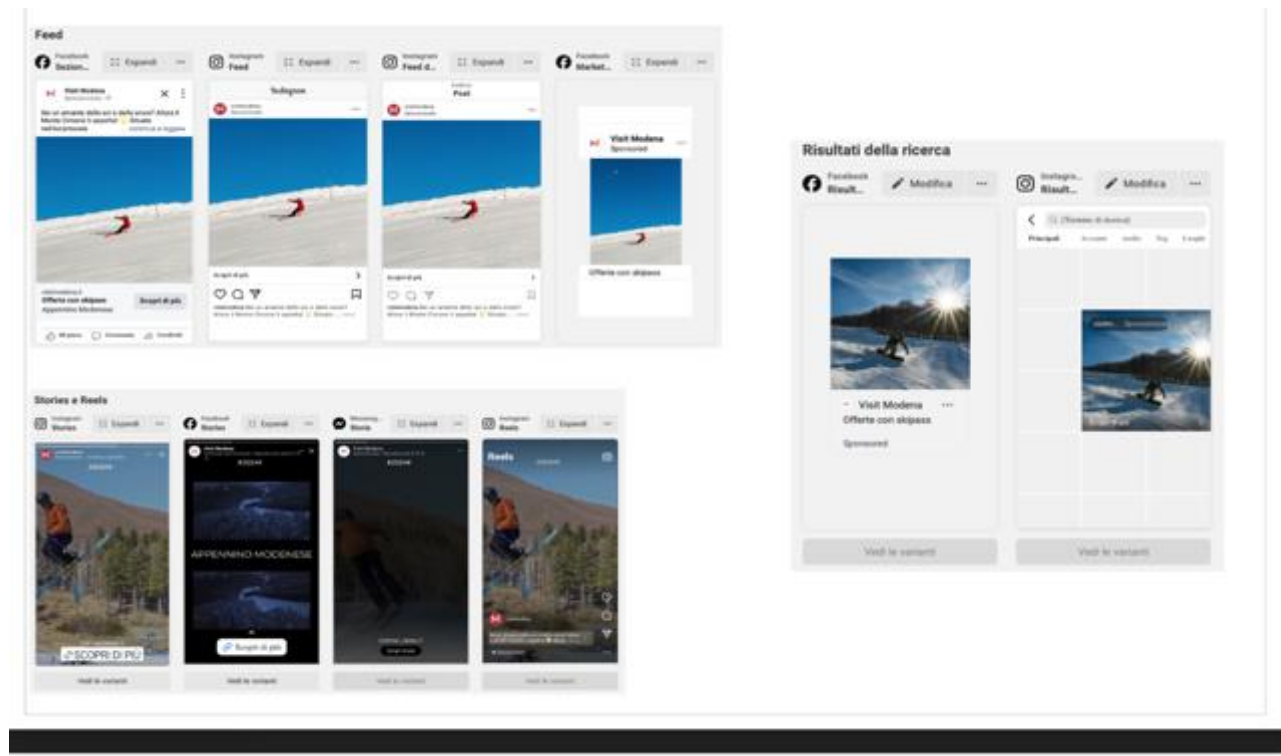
Feed

Facebook Sezion... Espandi ···

Instagram Feed Espandi ···

Instagram Feed d... Espandi ···

Facebook Market... Espandi ···

Visit Modena
Sponsorizzato

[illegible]

visitmodena.it
Offerte con skipass
Appennino Modenese
Scopri di più

Mi piace Commenta Condividi

Tedegram

visitmodena
Sponsorizzato

Scopri di più

Post

visitmodena
Sponsorizzato

Scopri di più

Visit Modena
Sponsored

Offerte con skipass

Stories e Reels

Instagram Stories Espandi ···

Facebook Stories Espandi ···

Messenger Storie Espandi ···

Instagram Reels Espandi ···

#20244

APPENNINO MODENESE

SCOPRI DI PIÙ

Scopri di più

Reels

Vedi le varianti

Vedi le varianti

Vedi le varianti

Vedi le varianti

Risultati della ricerca

Facebook Risult... Modifica ···

Instagra... Risult... Modifica ···

Visit Modena ···
Offerte con skipass
Sponsored

Principali

Vedi le varianti

Vedi le varianti